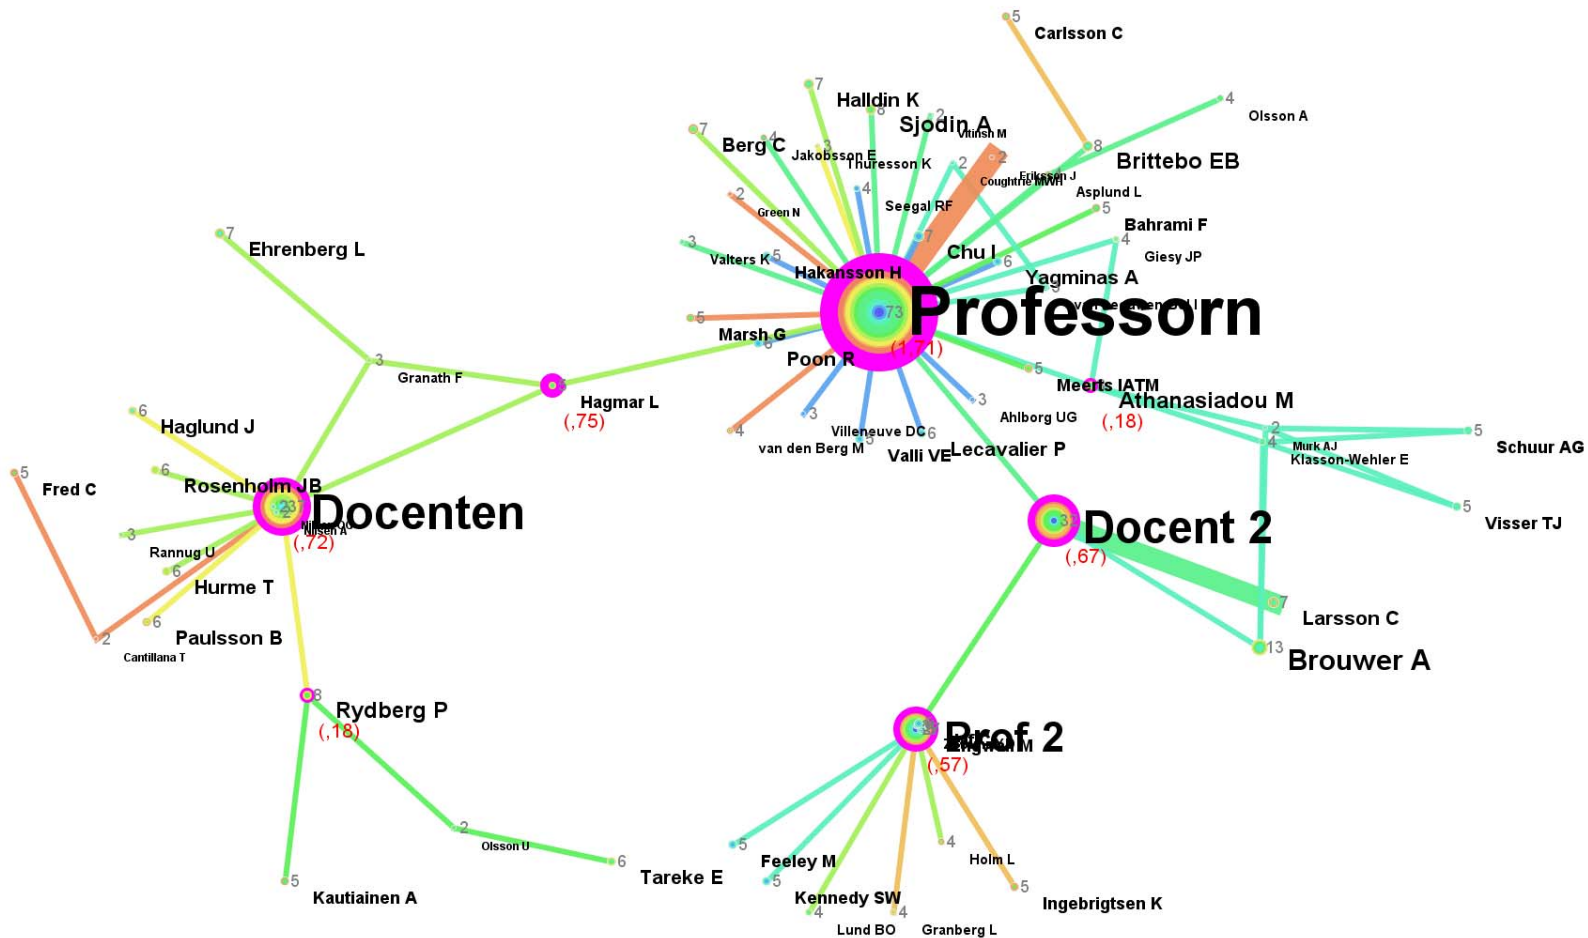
5
Carlsson C
7
Halldin K
4
Olsson A
8
2
Sjodin A
7
Berg C
4
Vitinsh M
3
Jakobsson E
2
8
Brittebo EB
Thuresson K
2
Eriksson J
Coughtrie MWH
4
Asplund L
2
Green N
Seegal RF
5
Bahrami F
7
Ehrenberg L
3
7
Chu I
4
Valters K
5
Giesy JP
Hakansson H
6
Yagminas A
5
73
Professorn
Marsh G
6
(1,71)
3
Poon R
5
Granath F
6
Hagmar L
Meerts IATM
6
Haglund J
(,75)
3
3
Athanasiadou M
4
Ahlberg UG
(,18)
Villeneuve DC
6
2
5
van den Berg M
Lecavalier P
4
Schuur AG
Valli VE
Murk AJ
5
6
Klasson-Wehler E
Fred C
Rosenholm JB
23
Docenten
5
Nilsson A
Olsen A
Visser TJ
3
(,72)
32
Docent 2
Rannug U
6
(,67)
Hurme T
7
6
Larsson C
Paulsson B
2
13
Cantillana T
Brouwer A
8
Rydberg P
Prof 2
(,18)
Zhang M
(,57)
2
Olsson U
6
5
4
Tareke E
Holm L
Feeley M
5
5
Kennedy SW
5
Ingebrigtsen K
Kautiainen A
4
4
Lund BO
Granberg L